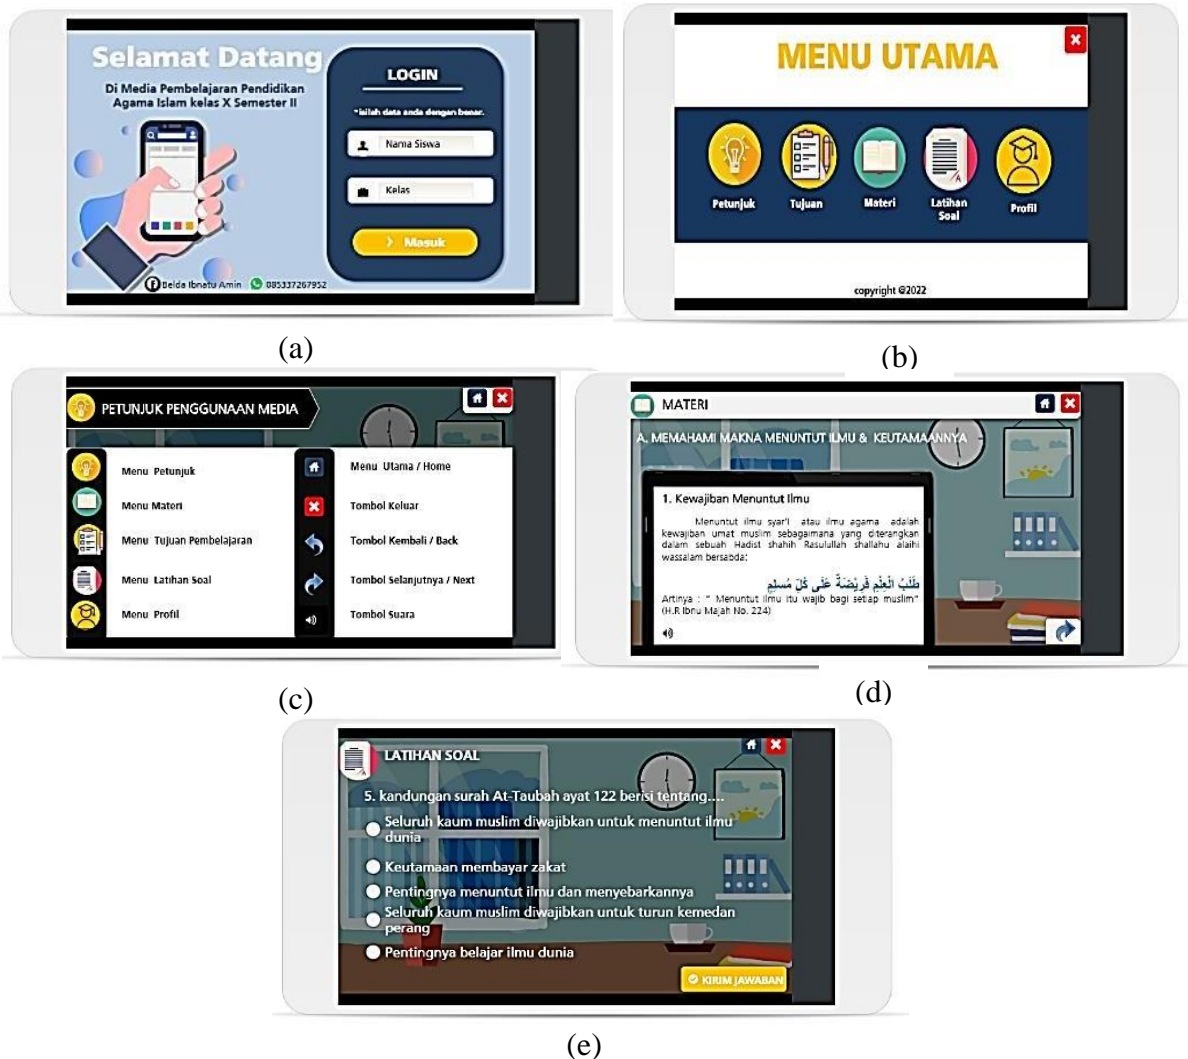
Selamat Datang

Di Media Pembelajaran Pendidikan Agama Islam kelas X Semester II

LOGIN

*isilah data anda dengan benar.

Nama Siswa

Kelas

Masuk

Belda Ibnatu Amin 085337267952

(a)

MENU UTAMA

Petunjuk

Tujuan

Materi

Latihan Soal

Profil

copyright @2022

(b)

PETUNJUK PENGGUNAAN MEDIA

Menu Petunjuk

Menu Materi

Menu Tujuan Pembelajaran

Menu Latihan Soal

Menu Profil

Menu Utama / Home

Tombol Keluar

Tombol Kembali / Back

Tombol Selanjutnya / Next

Tombol Suara

(c)

MATERI

A. MEMAHAMI MAKNA MENUNTUT ILMU & KEUTAMAANNYA

1. Kewajiban Menuntut Ilmu

Menuntut ilmu syar'i atau ilmu agama adalah kewajiban umat muslim sebagaimana yang diterangkan dalam sebuah Hadist shahih Rasulullah shallahu alaihi wassalam bersabda:

طَلَبُ الْعِلْمِ فَرِيْضَةٌ عَلَى كُلِّ مُسلِمٍ

Artinya : " Menuntut ilmu itu wajib bagi setiap muslim" (H.R Ibnu Majah No. 224)

(d)

LATIHAN SOAL

5. kandungan surah At-Taubah ayat 122 berisi tentang....

Seluruh kaum muslim diwajibkan untuk menuntut ilmu dunia

Keutamaan membayar zakat

Pentingnya menuntut ilmu dan menyebarkannya

Seluruh kaum muslim diwajibkan untuk turun kemedan perang

Pentingnya belajar ilmu dunia

KIRIM JAWABAN

(e)